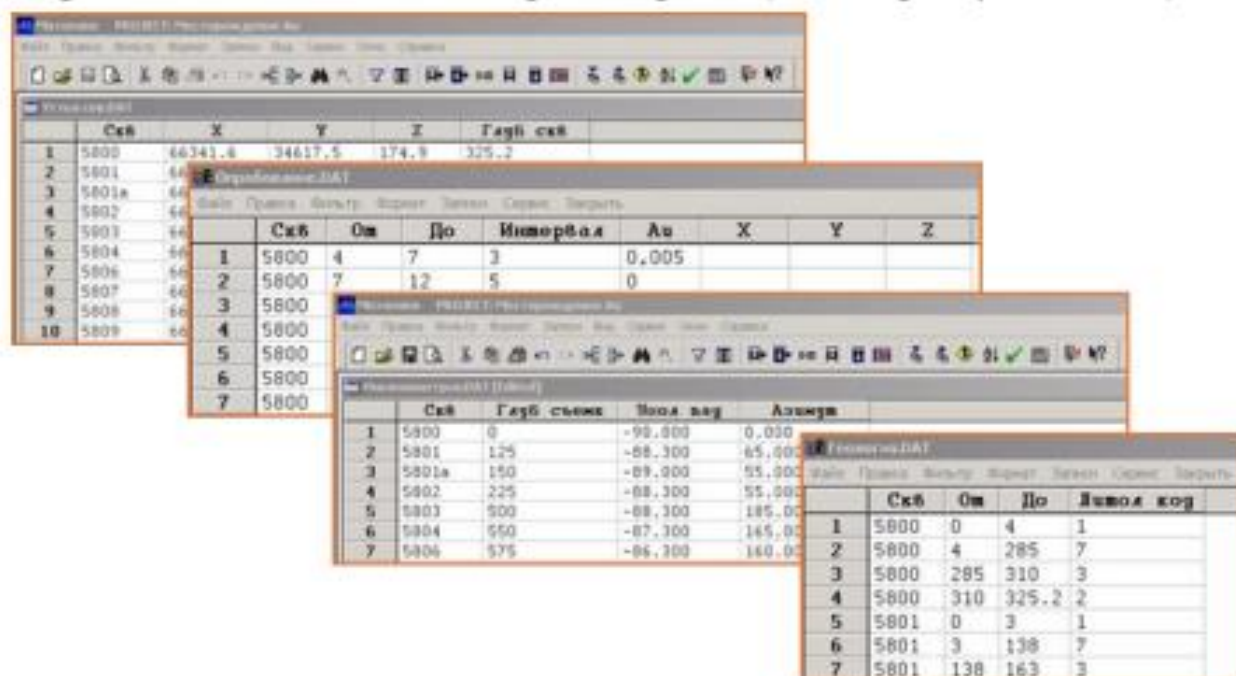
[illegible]

| | Скв | X | Y | Z | Глуб скв |
|---|---|---|---|---|---|
| 1 | 5800 | 66341.6 | 34617.5 | 174.9 | 325.2 |
| 2 | 5801 | 66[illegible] | | | |
| 3 | 5801a | 66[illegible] | | | |
| 4 | 5802 | 66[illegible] | | | |
| 5 | 5803 | 66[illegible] | | | |
| 6 | 5804 | 66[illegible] | | | |
| 7 | 5806 | 66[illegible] | | | |
| 8 | 5807 | 66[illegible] | | | |
| 9 | 5808 | 66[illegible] | | | |
| 10 | 5809 | 66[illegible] | | | |

Опробование.DAT

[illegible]

| | Скв | От | До | Интервал | Au | X | Y | Z |
|---|---|---|---|---|---|---|---|---|
| 1 | 5800 | 4 | 7 | 3 | 0.005 | | | |
| 2 | 5800 | 7 | 12 | 5 | 0 | | | |
| 3 | 5800 | | | | | | | |
| 4 | 5800 | | | | | | | |
| 5 | 5800 | | | | | | | |
| 6 | 5800 | | | | | | | |
| 7 | 5800 | | | | | | | |

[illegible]

| | Скв | Глуб съемк | Угол наклона | Азимут |
|---|---|---|---|---|
| 1 | 5800 | 0 | -90.000 | 0.000 |
| 2 | 5801 | 125 | -88.300 | 65.00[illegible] |
| 3 | 5801a | 150 | -89.000 | 55.00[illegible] |
| 4 | 5802 | 225 | -88.300 | 55.00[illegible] |
| 5 | 5803 | 500 | -88.300 | 185.0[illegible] |
| 6 | 5804 | 550 | -87.300 | 165.0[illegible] |
| 7 | 5806 | 575 | -86.300 | 160.0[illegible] |

Геология.DAT

Файл Правка Фильтр Формат Записи Сервис Закрыть

| | Скв | От | До | Литол код |
|---|---|---|---|---|
| 1 | 5800 | 0 | 4 | 1 |
| 2 | 5800 | 4 | 285 | 7 |
| 3 | 5800 | 285 | 310 | 3 |
| 4 | 5800 | 310 | 325.2 | 2 |
| 5 | 5801 | 0 | 3 | 1 |
| 6 | 5801 | 3 | 138 | 7 |
| 7 | 5801 | 138 | 163 | 3 |